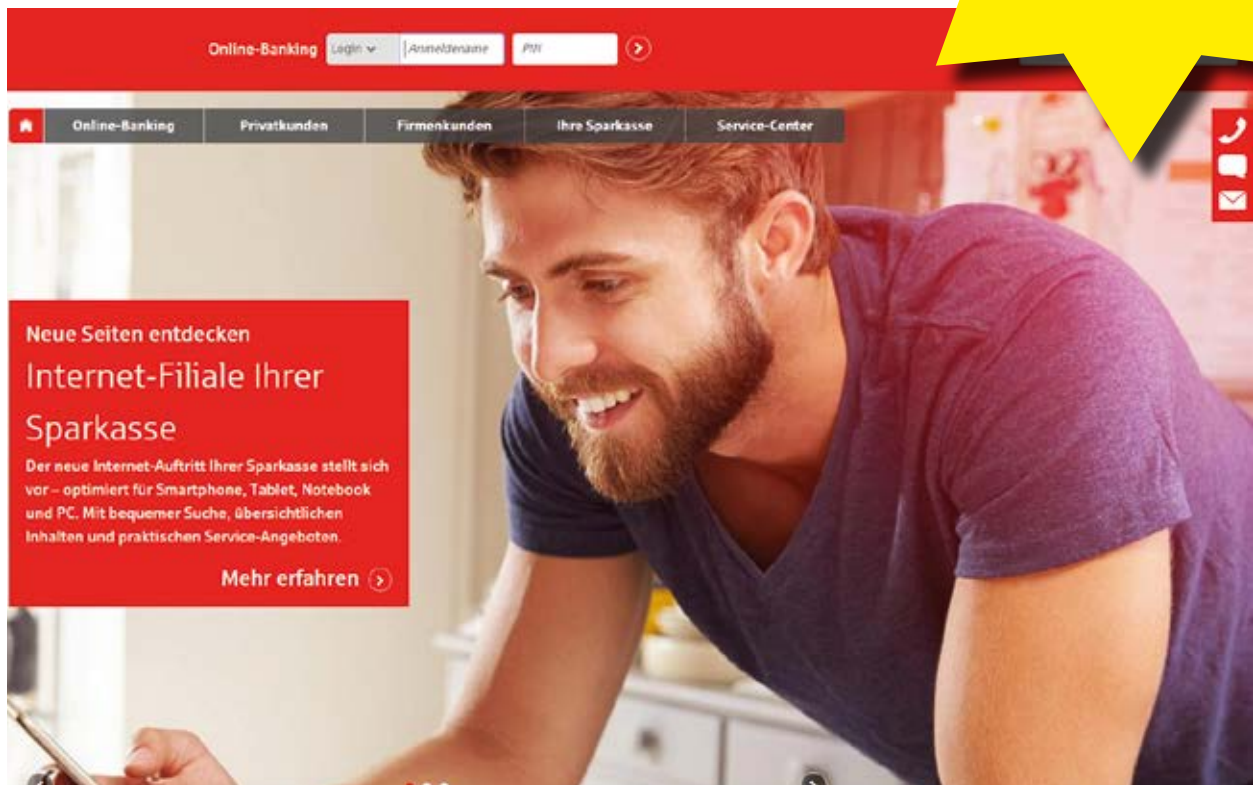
Online-Banking Login Anmeldename PIN

Online-Banking Privatkunden Firmenkunden Ihre Sparkasse Service-Center

Neue Seiten entdecken

Internet-Filiale Ihrer Sparkasse

Der neue Internet-Auftritt Ihrer Sparkasse stellt sich vor – optimiert für Smartphone, Tablet, Notebook und PC. Mit bequemer Suche, übersichtlichen Inhalten und praktischen Service-Angeboten.

Mehr erfahren